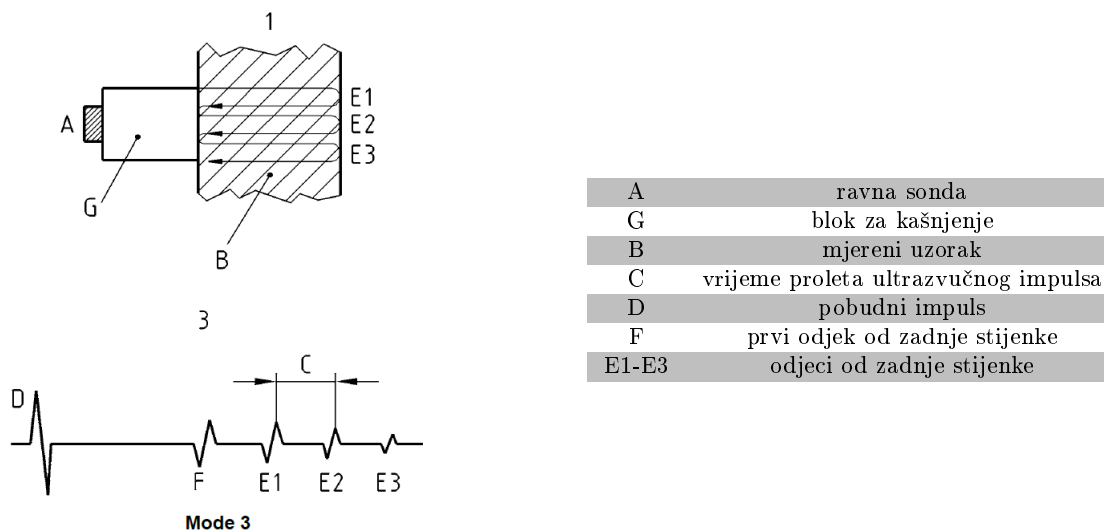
1

A

G

B

E1
E2
E3

3

D

C

F E1 E2 E3

Mode 3

| A | ravna sonda |
|---|---|
| G | blok za kašnjenje |
| B | mjereni uzorak |
| C | vrijeme proleta ultrazvučnog impulsa |
| D | pobudni impuls |
| F | prvi odjek od zadnje stijenke |
| E1-E3 | odjeci od zadnje stijenke |